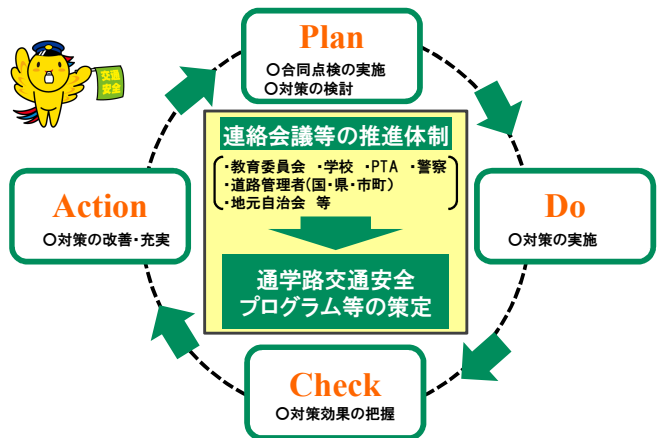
交通安全

Plan
○合同点検の実施
○対策の検討

連絡会議等の推進体制
・教育委員会 ・学校 ・PTA ・警察
・道路管理者(国・県・市町)
・地元自治会 等

通学路交通安全プログラム等の策定

Action
○対策の改善・充実

Do
○対策の実施

Check
○対策効果の把握